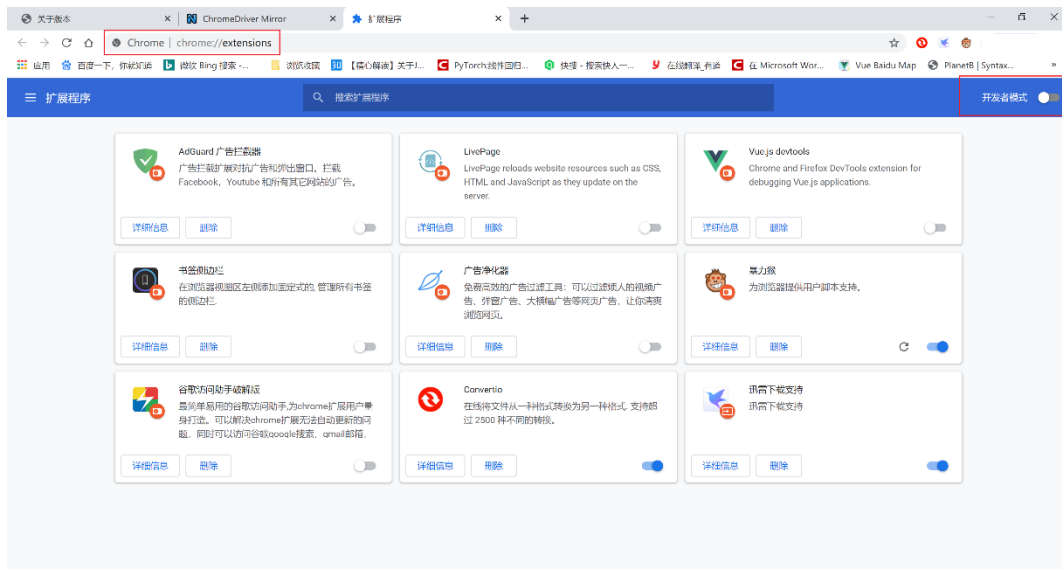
关于版本 ×
ChromeDriver Mirror ×
扩展程序 ×
+

Chrome | chrome://extensions

应用 百度一下，你就知道 微软 Bing 搜索 - ... 浏览收藏 【精心解读】关于J... PyTorch:张量回归... 快搜 - 搜索快人一... 在线翻译_有道 在 Microsoft Wor... Vue Baidu Map PlanetB | Syntax...

≡ 扩展程序
搜索扩展程序
开发者模式

AdGuard 广告拦截器
广告拦截扩展对抗广告和弹出窗口。拦截 Facebook、Youtube 和所有其它网站的广告。
详细信息 删除

LivePage
LivePage reloads website resources such as CSS, HTML and JavaScript as they update on the server.
详细信息 删除

Vue.js devtools
Chrome and Firefox DevTools extension for debugging Vue.js applications.
详细信息 删除

书签侧边栏
在浏览器视图区左侧添加固定式的, 管理所有书签的侧边栏.
详细信息 删除

广告净化器
免费高效的广告过滤工具：可以过滤烦人的视频广告、弹窗广告、大横幅广告等网页广告，让你清爽浏览网页。
详细信息 删除

暴力猴
为浏览器提供用户脚本支持。
详细信息 删除

谷歌访问助手破解版
最简单易用的谷歌访问助手,为chrome扩展用户量身打造。可以解决chrome扩展无法自动更新的问题，同时可以访问谷歌google搜索，gmail邮箱,
详细信息 删除

Convertio
在线将文件从一种格式转换为另一种格式. 支持超过 2500 种不同的转换。
详细信息 删除

迅雷下载支持
迅雷下载支持
详细信息 删除